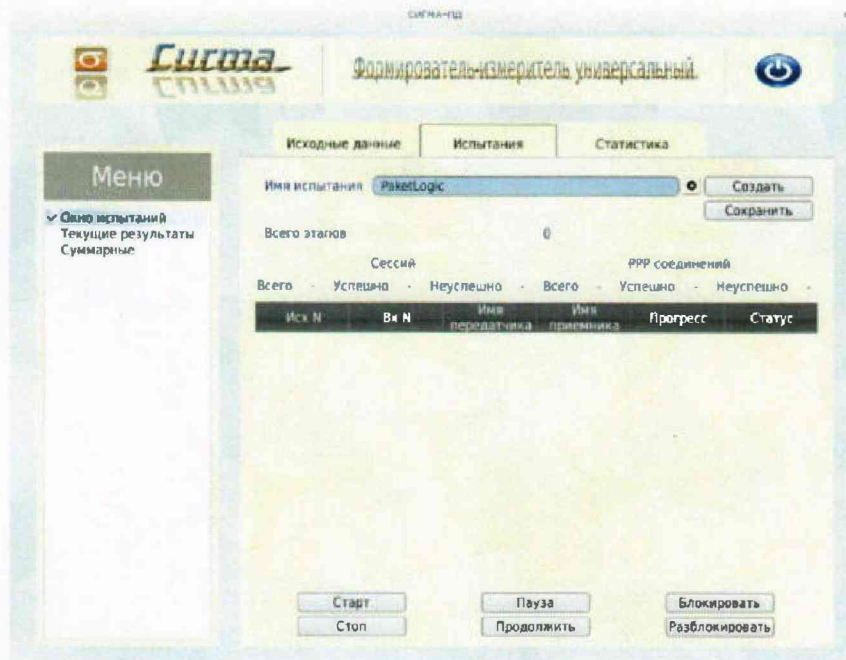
СИГМА-ПД

Сигма

Формирователь-измеритель универсальный

Исходные данные | Испытания | Статистика

Меню

✓ Окно испытаний
Текущие результаты
Суммарные

Имя испытания PaketLogic

Создать
Сохранить

Всего этапов 0

Сессий
PPP соединений

Всего - Успешно - Неуспешно - Всего - Успешно - Неуспешно -

| Исх N | Вх N | Имя передатчика | Имя приемника | Прогресс | Статус |
|---|---|---|---|---|---|

Старт
Стоп
Пауза
Продолжить
Блокировать
Разблокировать